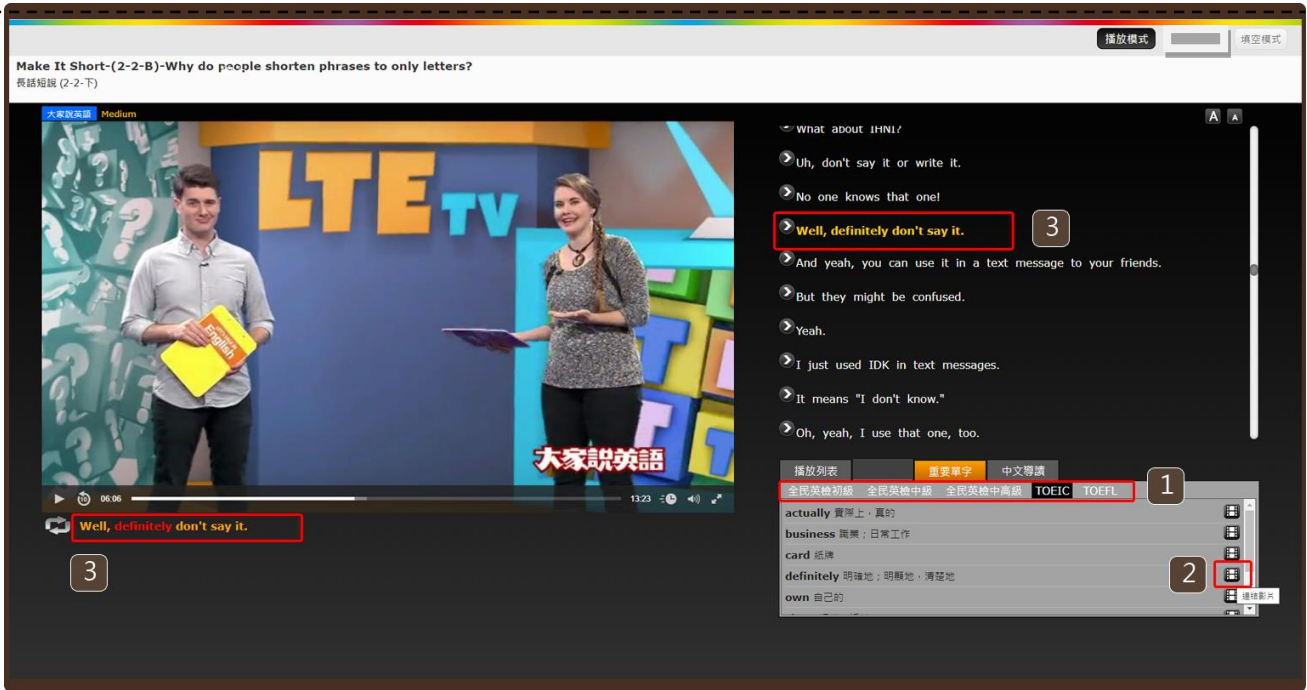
播放模式
填空模式

Make It Short-(2-2-B)-Why do people shorten phrases to only letters?
長話短說 (2-2-下)

大家說英語 Medium

LTE TV

English

大家說英語

06:06
13:23

Well, definitely don't say it.

3

A A

What about THNI?

Uh, don't say it or write it.

No one knows that one!

Well, definitely don't say it.

3

And yeah, you can use it in a text message to your friends.

But they might be confused.

Yeah.

I just used IDK in text messages.

It means "I don't know."

Oh, yeah, I use that one, too.

播放列表
重要單字
中文導讀

全民英檢初級 全民英檢中級 全民英檢中高級 TOEIC TOEFL

1

actually 實際上，真的
business 職業；日常工作
card 紙牌
definitely 明確地；明顯地，清楚地
own 自己的

2

連結影片